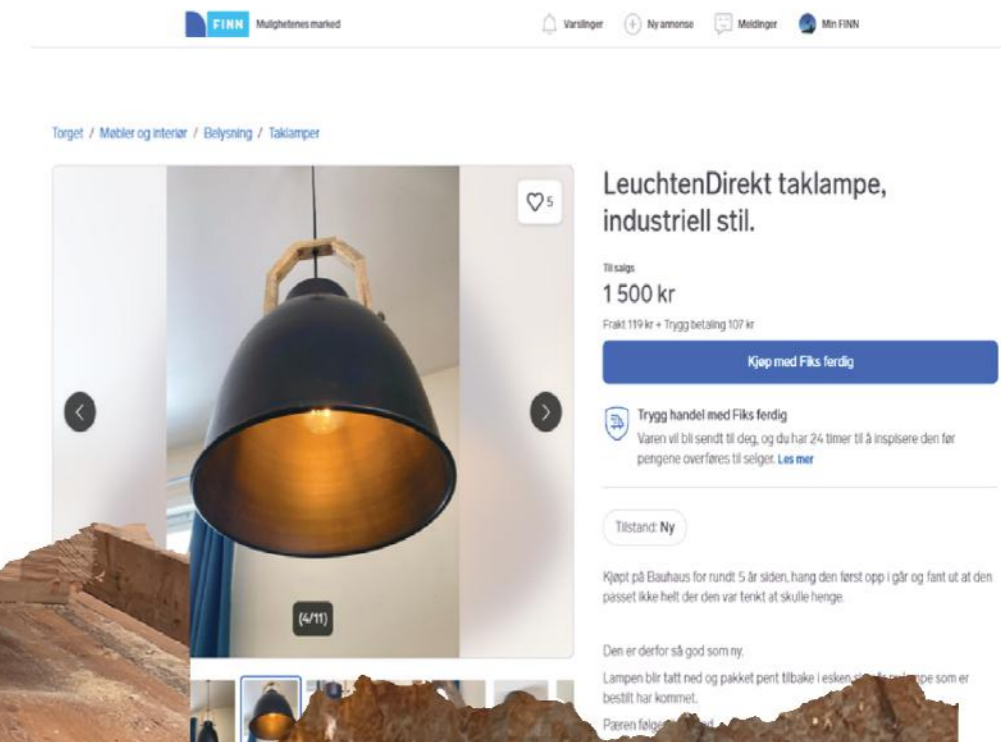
FINN Mulighetenes marked

Varslinger Ny annonse Meldinger Min FINN

Torget / Møbler og interiør / Belysning / Taklamper

5

(4/11)

LeuchtenDirekt taklampe, industriell stil.

Til salgs

1 500 kr

Frakt 119 kr + Trygg betaling 107 kr

Kjøp med Fiks ferdig

Trygg handel med Fiks ferdig

Varen vil bli sendt til deg, og du har 24 timer til å inspisere den før pengene overføres til selger. Les mer

Tilstand: Ny

Kjøpt på Bauhaus for rundt 5 år siden, hang den først opp i går og fant ut at den passet ikke helt der den var tenkt at skulle henge.

Den er derfor så god som ny.

Lampen blir tatt ned og pakket pent tilbake i esken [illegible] pe som er bestilt har kommet.

Pæren følge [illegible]